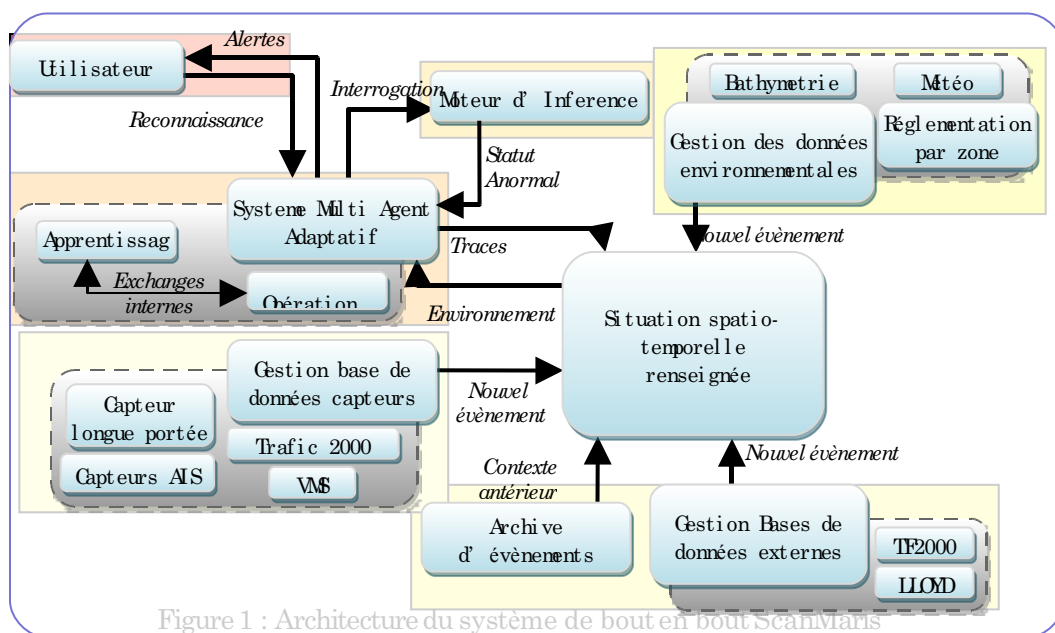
Utilisateur

Alertes

Reconnaissance

Interrogation

Moteur d' Inference

Statut Anormal

Bathymetrie

Météo

Gestion des données environnementales

Réglementation par zone

Systeme Multi Agent Adaptatif

Apprentissag

Exchanges internes

Opération

Traces

Nouvel évènement

Environnement

Situation spatio-temporelle renseignée

Gestion base de données capteurs

Capteur longue portée

Capteurs AIS

Trafic 2000

VMS

Nouvel évènement

Contexte antérieur

Nouvel évènement

Archive d' évènements

Gestion Bases de données externes

TF2000

LLOYD

Figure 1 : Architecture du système de bout en bout ScanMaris